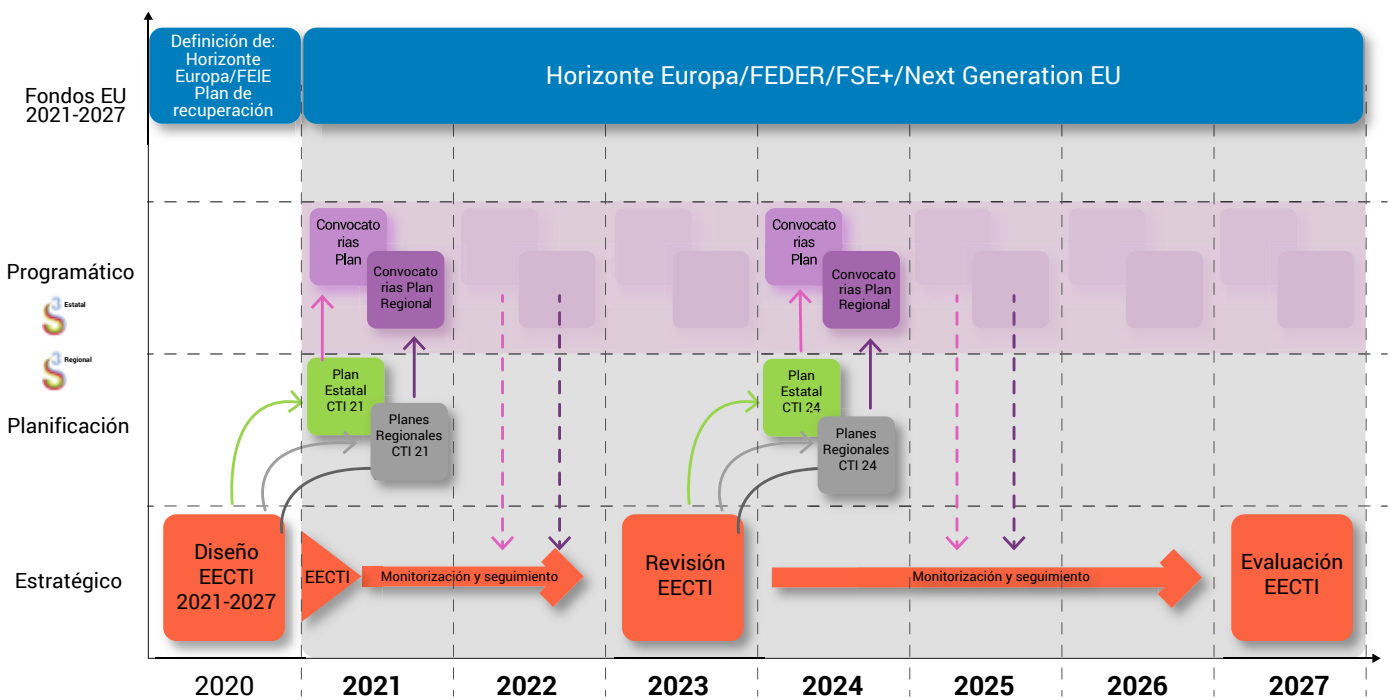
Definición de: Horizonte Europa/FEIE Plan de recuperación

Horizonte Europa/FEDER/FSE+/Next Generation EU

Fondos EU 2021-2027

Programático

Estatal

Regional

Planificación

Estratégico

Convocatorias Plan

Convocatorias Plan Regional

Plan Estatal CTI 21

Planes Regionales CTI 21

Convocatorias Plan

Convocatorias Plan Regional

Plan Estatal CTI 24

Planes Regionales CTI 24

Diseño EECTI 2021-2027

EECTI

Monitorización y seguimiento

Revisión EECTI

Monitorización y seguimiento

Evaluación EECTI

2020

2021

2022

2023

2024

2025

2026

2027